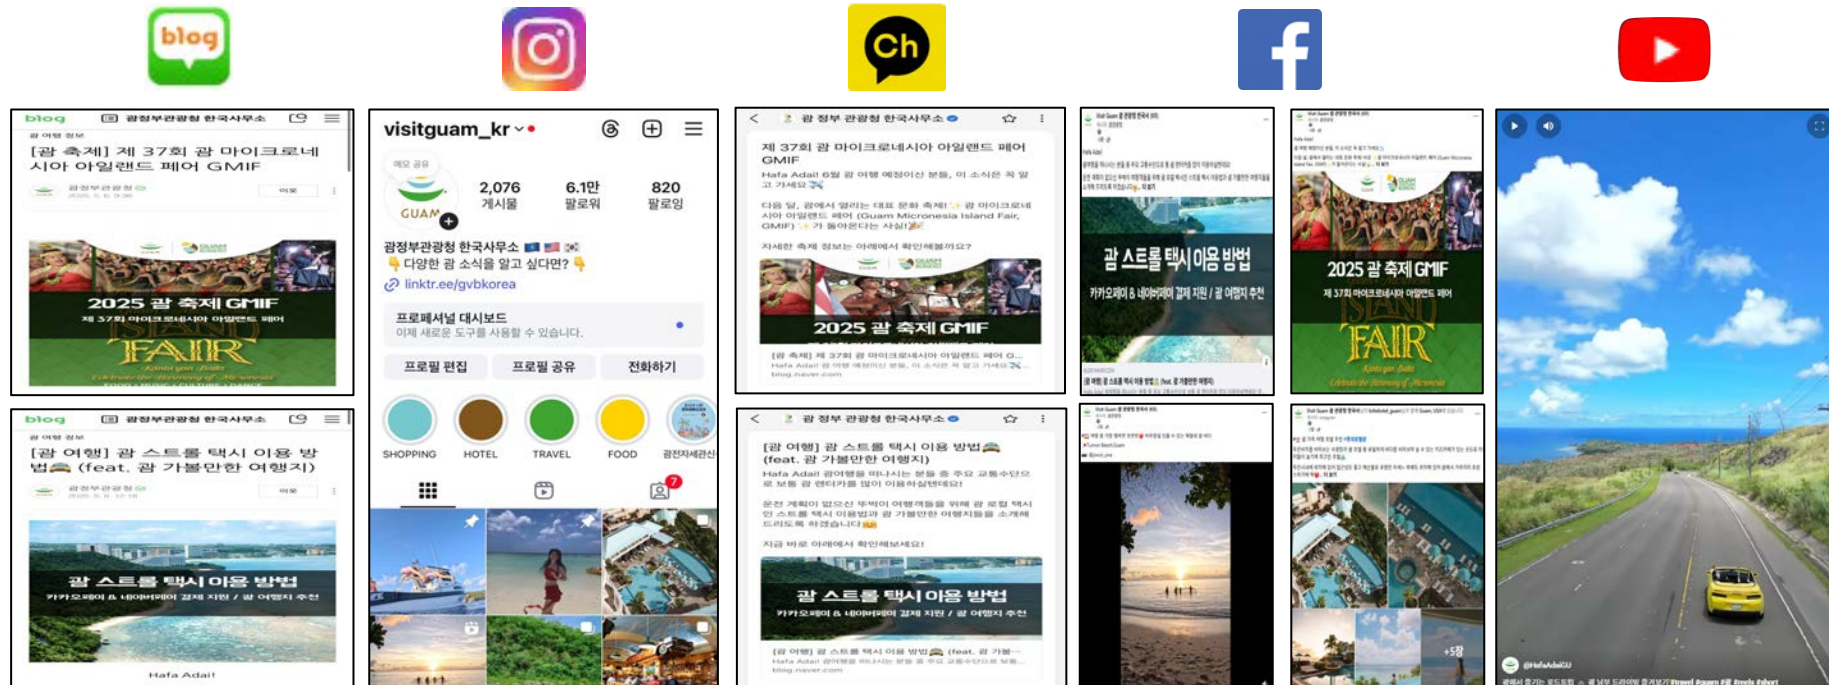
blog

Ch

blog 괌정부관광청 한국사무소

[괌 축제] 제 37회 괌 마이크로네시아 아일랜드 페어 GMIF

2025 괌 축제 GMIF

제 37회 마이크로네시아 아일랜드 페어

ISLAND FAIR

blog 괌정부관광청 한국사무소

[괌 여행] 괌 스트롤 택시 이용 방법 (feat. 괌 가볼만한 여행지)

괌 스트롤 택시 이용 방법

카카오페이 & 네이버페이 결제 지원 / 괌 여행지 추천

Hafa Adai!

visitguam_kr

GUAM

2,076 게시물

6.1만 팔로워

820 팔로잉

괌정부관광청 한국사무소

다양한 괌 소식을 알고 싶다면?

linktr.ee/gvbkorea

프로페셔널 대시보드

이제 새로운 도구를 사용할 수 있습니다.

프로필 편집

프로필 공유

전화하기

SHOPPING

HOTEL

TRAVEL

FOOD

괌전자세관신

7

괌 정부 관광청 한국사무소

제 37회 괌 마이크로네시아 아일랜드 페어 GMIF

2025 괌 축제 GMIF

괌 정부 관광청 한국사무소

[괌 여행] 괌 스트롤 택시 이용 방법 (feat. 괌 가볼만한 여행지)

괌 스트롤 택시 이용 방법

카카오페이 & 네이버페이 결제 지원 / 괌 여행지 추천

괌 스트롤 택시 이용 방법

카카오페이 & 네이버페이 결제 지원 / 괌 여행지 추천

2025 괌 축제 GMIF

제 37회 마이크로네시아 아일랜드 페어

ISLAND FAIR

+5장

@HafaAdaiGU